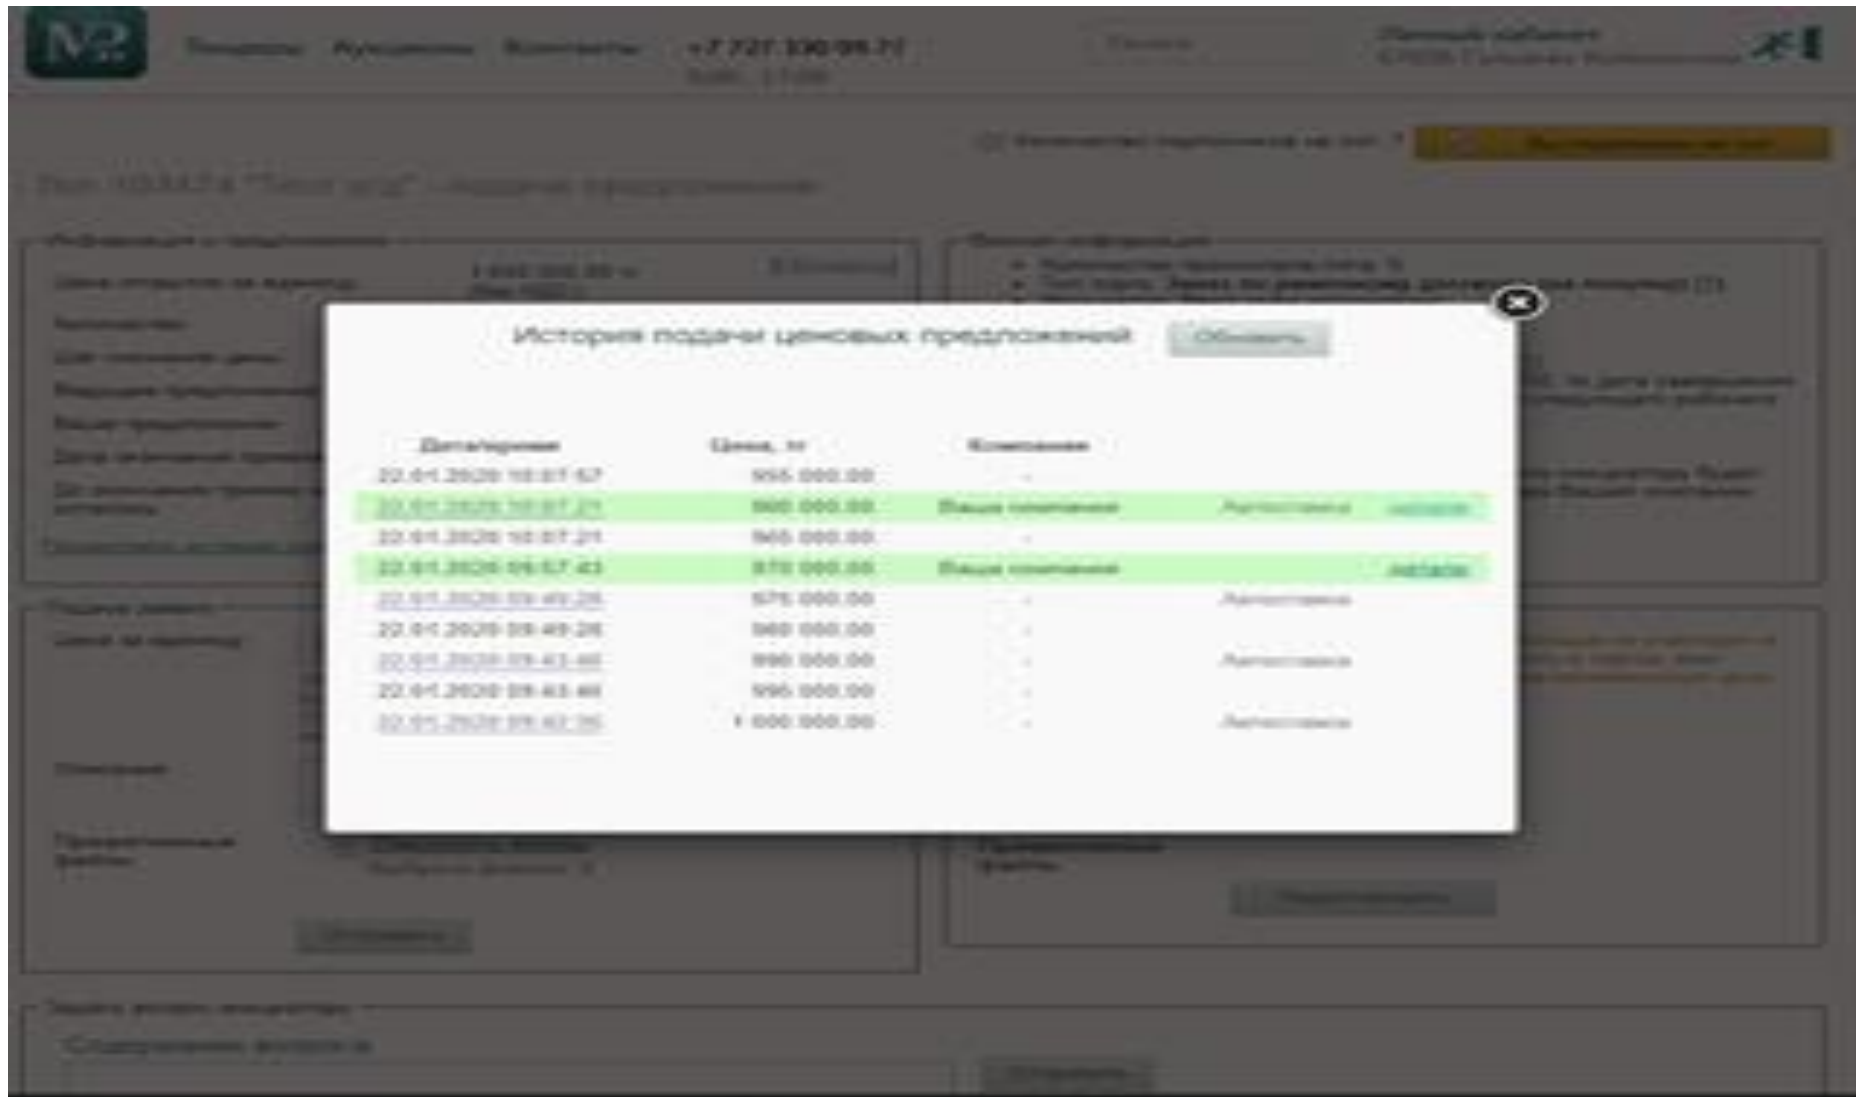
История подачи ценовых предложений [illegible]

| Дата/время | Цена, тг | Компания | | |
|---|---|---|---|---|
| 22.01.2020 10:07:57 | 955 000.00 | - | | |
| 22.01.2020 10:07:21 | 960 000.00 | Ваша компания | Автоставка | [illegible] |
| 22.01.2020 10:07:21 | 965 000.00 | - | | |
| 22.01.2020 09:57:43 | 970 000.00 | Ваша компания | | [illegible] |
| 22.01.2020 09:49:26 | 975 000.00 | - | Автоставка | |
| 22.01.2020 09:49:26 | 980 000.00 | - | | |
| 22.01.2020 09:43:46 | 990 000.00 | - | Автоставка | |
| 22.01.2020 09:43:46 | 995 000.00 | - | | |
| 22.01.2020 09:42:35 | 1 000 000.00 | - | Автоставка | |